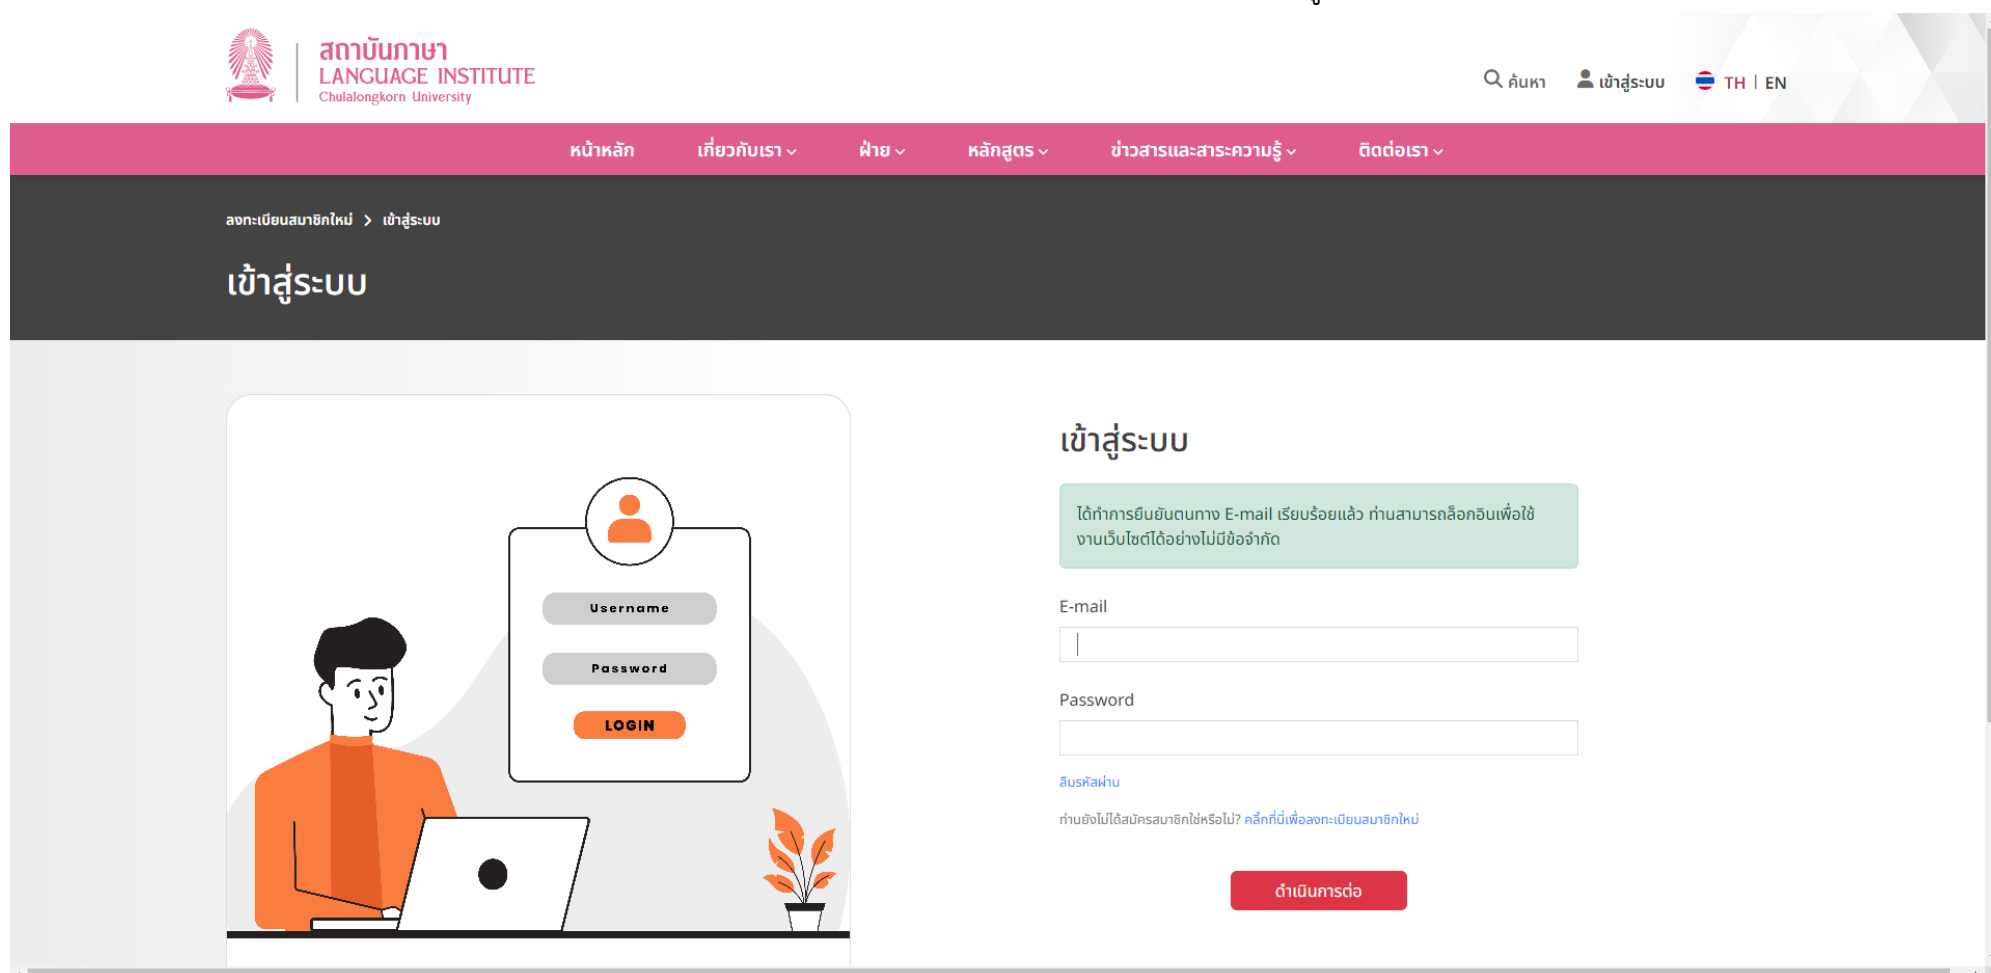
สถาบันภาษา
LANGUAGE INSTITUTE
Chulalongkorn University

ค้นหา เข้าสู่ระบบ TH | EN

หน้าหลัก เกี่ยวกับเรา ฝ่าย หลักสูตร ข่าวสารและสาระความรู้ ติดต่อเรา

ลงทะเบียนสมาชิกใหม่ > เข้าสู่ระบบ

เข้าสู่ระบบ

Username
Password
LOGIN

เข้าสู่ระบบ

ได้ทำการยืนยันตนทาง E-mail เรียบร้อยแล้ว ท่านสามารถล็อกอินเพื่อใช้งานเว็บไซต์ได้อย่างไม่มีข้อจำกัด

E-mail

Password

ลืมรหัสผ่าน

ท่านยังไม่ได้สมัครสมาชิกใช่หรือไม่? คลิ๊กที่นี่เพื่อลงทะเบียนสมาชิกใหม่

ดำเนินการต่อ